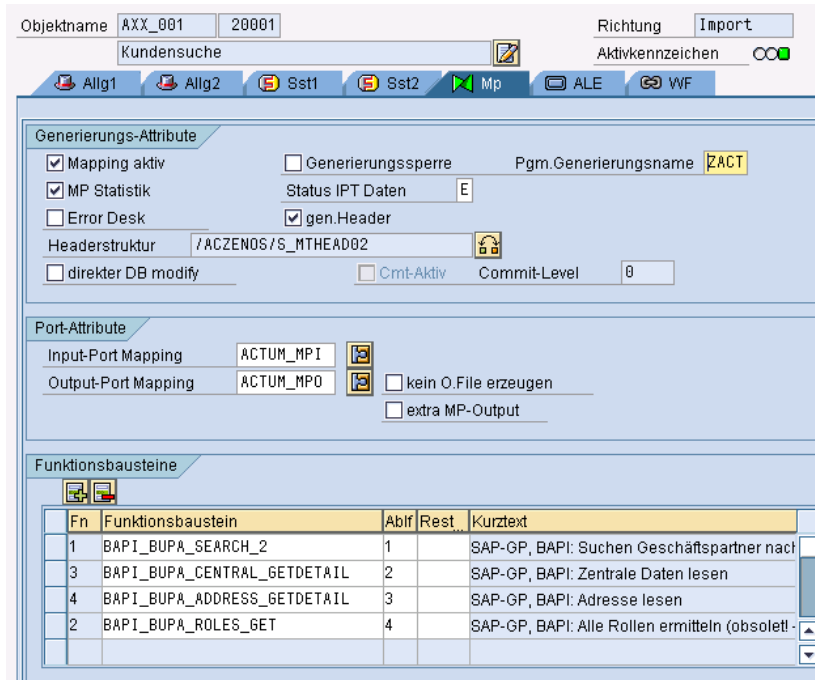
Objektname AXX_001 20001
Kundensuche
Richtung Import
Aktivkennzeichen

Allg1 Allg2 Sst1 Sst2 Mp ALE WF

Generierungs-Attribute
Mapping aktiv
Generierungssperre
Pgm.Generierungsname ZACT
MP Statistik
Status IPT Daten E
Error Desk
gen.Header
Headerstruktur /ACZENOS/S_MTHEAD02
direkter DB modify
Cmt-Aktiv
Commit-Level 0

Port-Attribute
Input-Port Mapping ACTUM_MPI
Output-Port Mapping ACTUM_MPO
kein O.File erzeugen
extra MP-Output

Funktionsbausteine

| Fn | Funktionsbaustein | Ablf | Rest | Kurztext |
|---|---|---|---|---|
| 1 | BAPI_BUPA_SEARCH_2 | 1 | | SAP-GP, BAPI: Suchen Geschäftspartner nach |
| 3 | BAPI_BUPA_CENTRAL_GETDETAIL | 2 | | SAP-GP, BAPI: Zentrale Daten lesen |
| 4 | BAPI_BUPA_ADDRESS_GETDETAIL | 3 | | SAP-GP, BAPI: Adresse lesen |
| 2 | BAPI_BUPA_ROLES_GET | 4 | | SAP-GP, BAPI: Alle Rollen ermitteln (obsolet! - |
| | | | | |